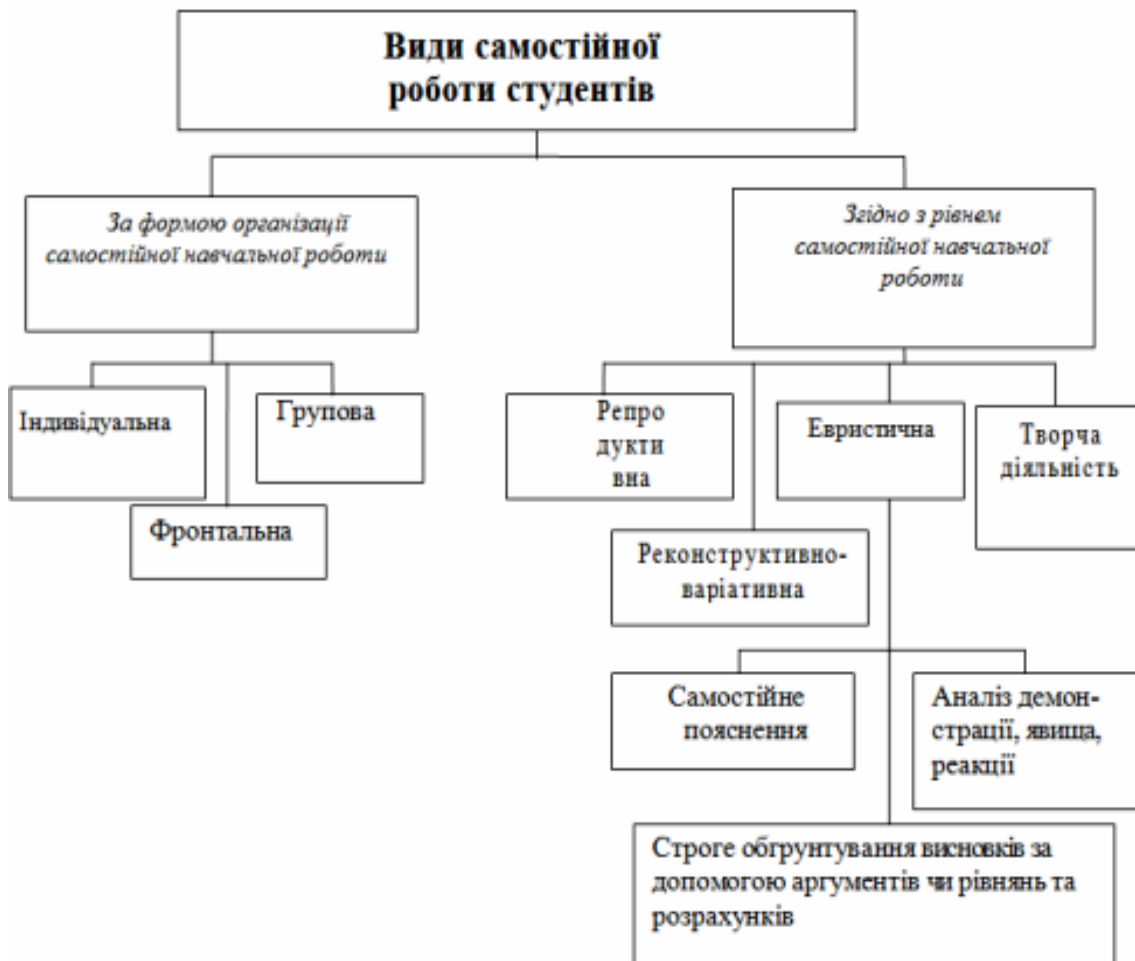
Види самостійної роботи студентів

За формою організації самостійної навчальної роботи

Згідно з рівнем самостійної навчальної роботи

Індивідуальна

Групова

Фронтальна

Репро дукти вна

Евристична

Творча діяльність

Реконструктивно-варіативна

Самостійне пояснення

Аналіз демонстрації, явища, реакції

Строге обґрунтування висновків за допомогою аргументів чи рівнянь та розрахунків